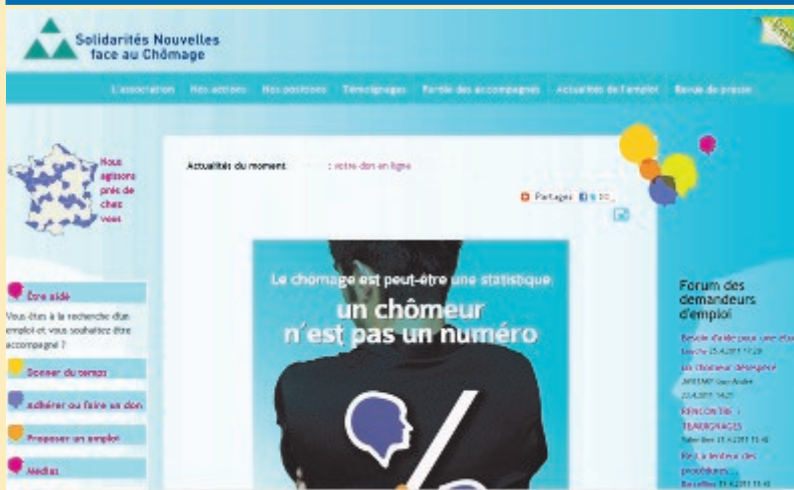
Solidarités Nouvelles face au Chômage

L'association Nos actions Nos positions Témoignages Parole des accompagnés Actualités de l'emploi Revue de presse

Nous agissons près de chez vous

Actualités du moment : votre don en ligne

Partager

Le chômage est peut-être une statistique
un chômeur n'est pas un numéro

Être aidé
Vous êtes à la recherche d'un emploi et vous souhaitez être accompagné ?

Donner du temps

Adhérer ou faire un don

Proposer un emploi

Médias

Forum des demandeurs d'emploi

Besoin d'aide pour une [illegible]
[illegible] 25.4.2011 17:20

Un chômeur désagrégé
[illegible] 25.4.2011 14:21

RENCONTRE ; TEMOIGNAGES
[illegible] 25.4.2011 11:40

Est-ce la lenteur des procédures...
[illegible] 25.4.2011 11:40